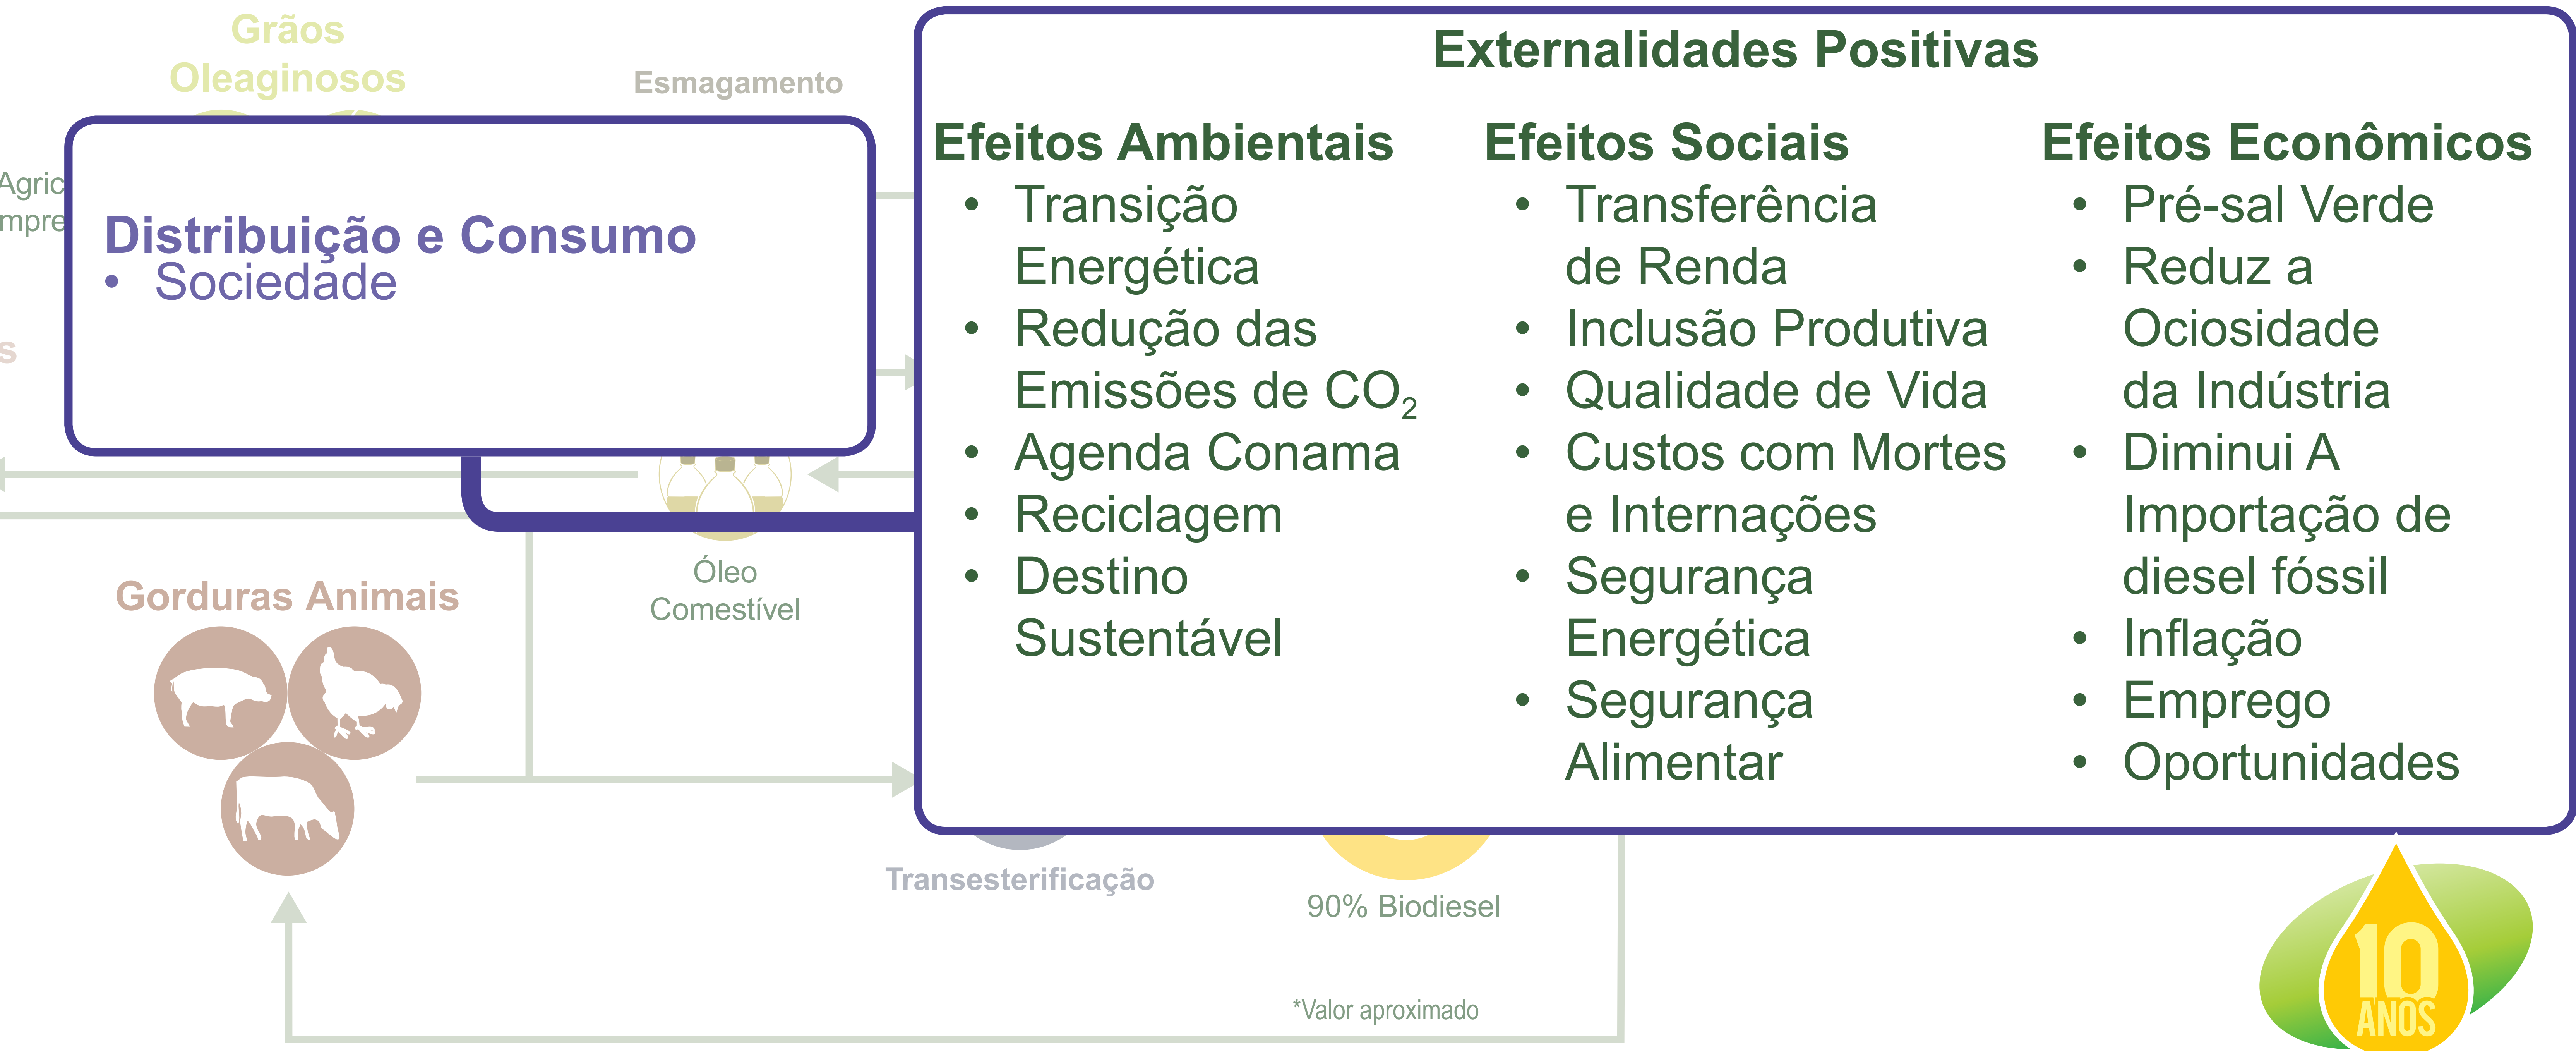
Grãos Oleaginosos

Esmagamento

Agric
mpre

Distribuição e Consumo
• Sociedade

s

Externalidades Positivas

Efeitos Ambientais
• Transição Energética
• Redução das Emissões de $CO_2$
• Agenda Conama
• Reciclagem
• Destino Sustentável

Efeitos Sociais
• Transferência de Renda
• Inclusão Produtiva
• Qualidade de Vida
• Custos com Mortes e Internações
• Segurança Energética
• Segurança Alimentar

Efeitos Econômicos
• Pré-sal Verde
• Reduz a Ociosidade da Indústria
• Diminui A Importação de diesel fóssil
• Inflação
• Emprego
• Oportunidades

Óleo Comestível

Gorduras Animais

Transesterificação

90% Biodiesel

*Valor aproximado

10 ANOS